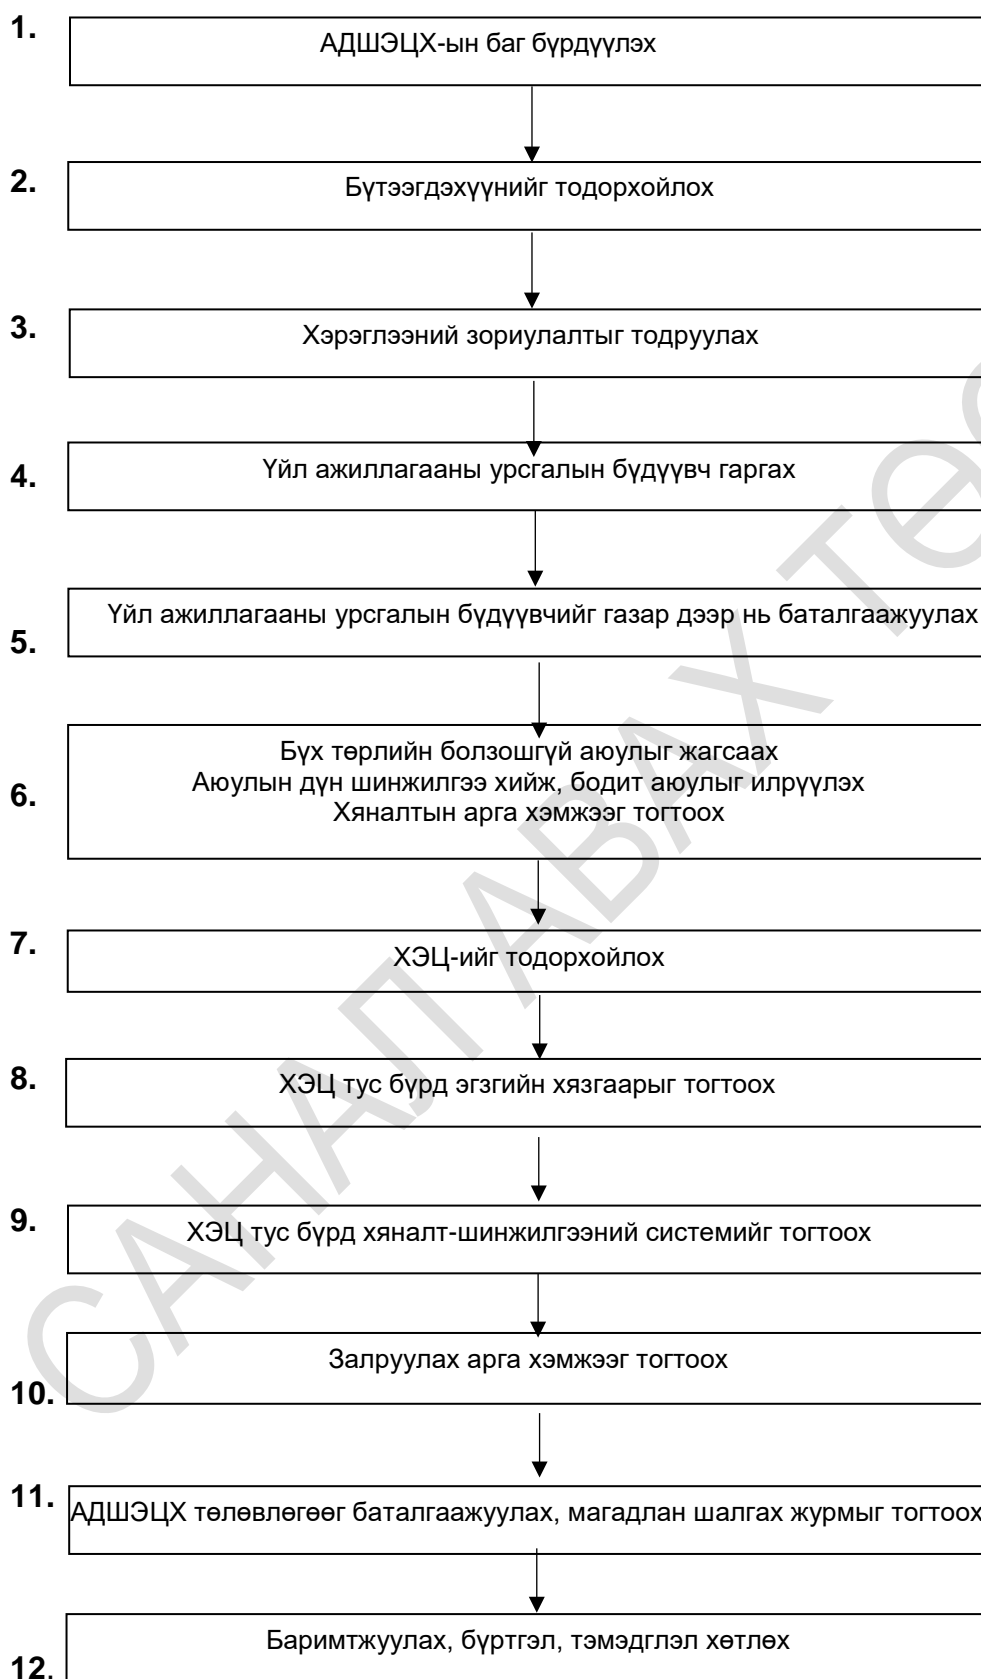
1. АДШЭЦХ-ын баг бүрдүүлэх

2. Бүтээгдэхүүнийг тодорхойлох

3. Хэрэглээний зориулалтыг тодруулах

4. Үйл ажиллагааны урсгалын бүдүүвч гаргах

5. Үйл ажиллагааны урсгалын бүдүүвчийг газар дээр нь баталгаажуулах

6. Бүх төрлийн болзошгүй аюулыг жагсаах
Аюулын дүн шинжилгээ хийж, бодит аюулыг илрүүлэх
Хяналтын арга хэмжээг тогтоох

7. ХЭЦ-ийг тодорхойлох

8. ХЭЦ тус бүрд эгзгийн хязгаарыг тогтоох

9. ХЭЦ тус бүрд хяналт-шинжилгээний системийг тогтоох

10. Залруулах арга хэмжээг тогтоох

11. АДШЭЦХ төлөвлөгөөг баталгаажуулах, магадлан шалгах журмыг тогтоох

12. Баримтжуулах, бүртгэл, тэмдэглэл хөтлөх

САНАЛ АВАХ төс